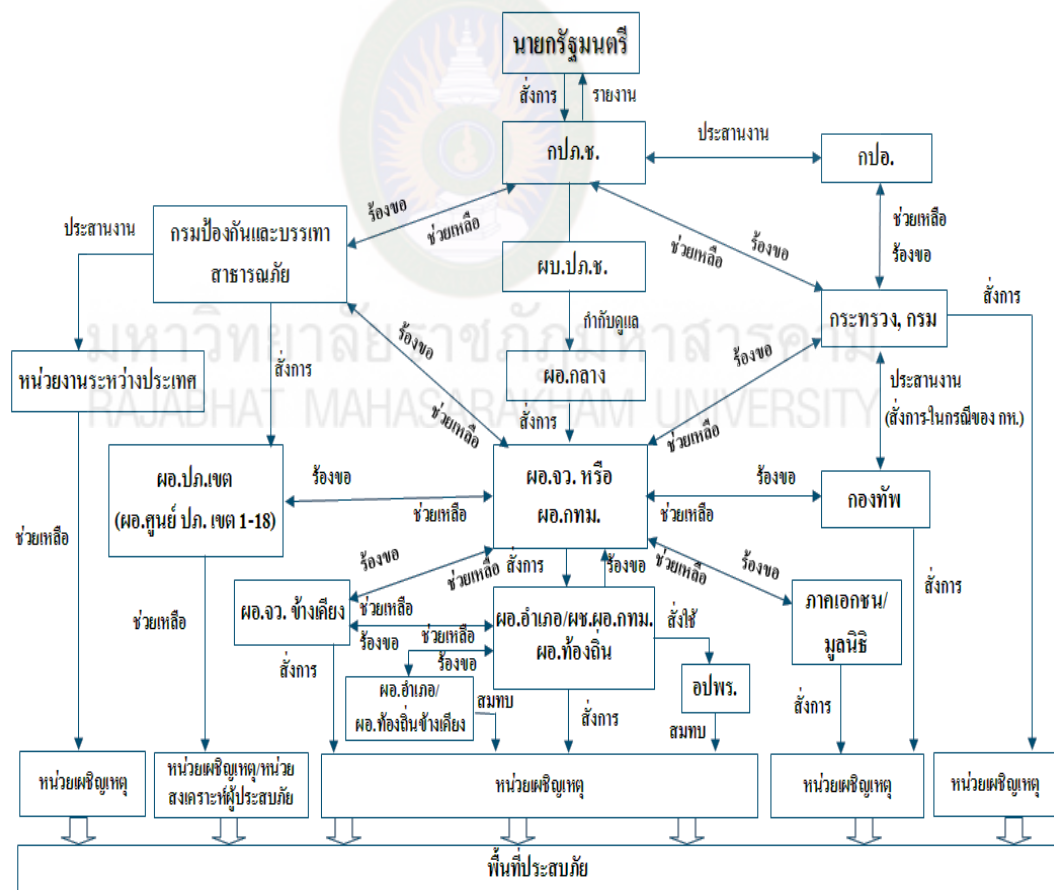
นายกรัฐมนตรี

สั่งการ
รายงาน

กปภ.ช.

ประสานงาน

กปอ.

ช่วยเหลือ
ร้องขอ

ประสานงาน

กรมป้องกันและบรรเทาสาธารณภัย

ร้องขอ
ช่วยเหลือ

ผบ.ปภ.ช.

ช่วยเหลือ
ร้องขอ

กระทรวง, กรม

สั่งการ

กำกับดูแล

หน่วยงานระหว่างประเทศ

สั่งการ

ร้องขอ
ช่วยเหลือ

ผอ.กลาง

ร้องขอ
ช่วยเหลือ

ประสานงาน
(สั่งการในกรณีของ กห.)

สั่งการ

ผอ.ปภ.เขต
(ผอ.ศูนย์ ปภ. เขต 1-18)

ร้องขอ
ช่วยเหลือ

ผอ.จว. หรือ
ผอ.กทม.

ร้องขอ
ช่วยเหลือ

กองทัพ

ช่วยเหลือ

ร้องขอ
ช่วยเหลือ
สั่งการ
ร้องขอ
ช่วยเหลือ
ร้องขอ

ผอ.จว. ข้างเคียง

ช่วยเหลือ
ร้องขอ
ช่วยเหลือ
ร้องขอ

ผอ.อำเภอ/ผช.ผอ.กทม.
ผอ.ท้องถิ่น

สั่งใช้

ภาคเอกชน/
มูลนิธิ

สั่งการ

ช่วยเหลือ

สั่งการ

ผอ.อำเภอ/
ผอ.ท้องถิ่นข้างเคียง

สมทบ

อปพร.

สั่งการ

สั่งการ

สมทบ

หน่วยเผชิญเหตุ

หน่วยเผชิญเหตุ/หน่วยสงเคราะห์ผู้ประสบภัย

หน่วยเผชิญเหตุ

หน่วยเผชิญเหตุ

หน่วยเผชิญเหตุ

พื้นที่ประสบภัย

มหาวิทยาลัยราชภัฏมหาสารคาม
RAJABHAT MAHASARAKHAM UNIVERSITY